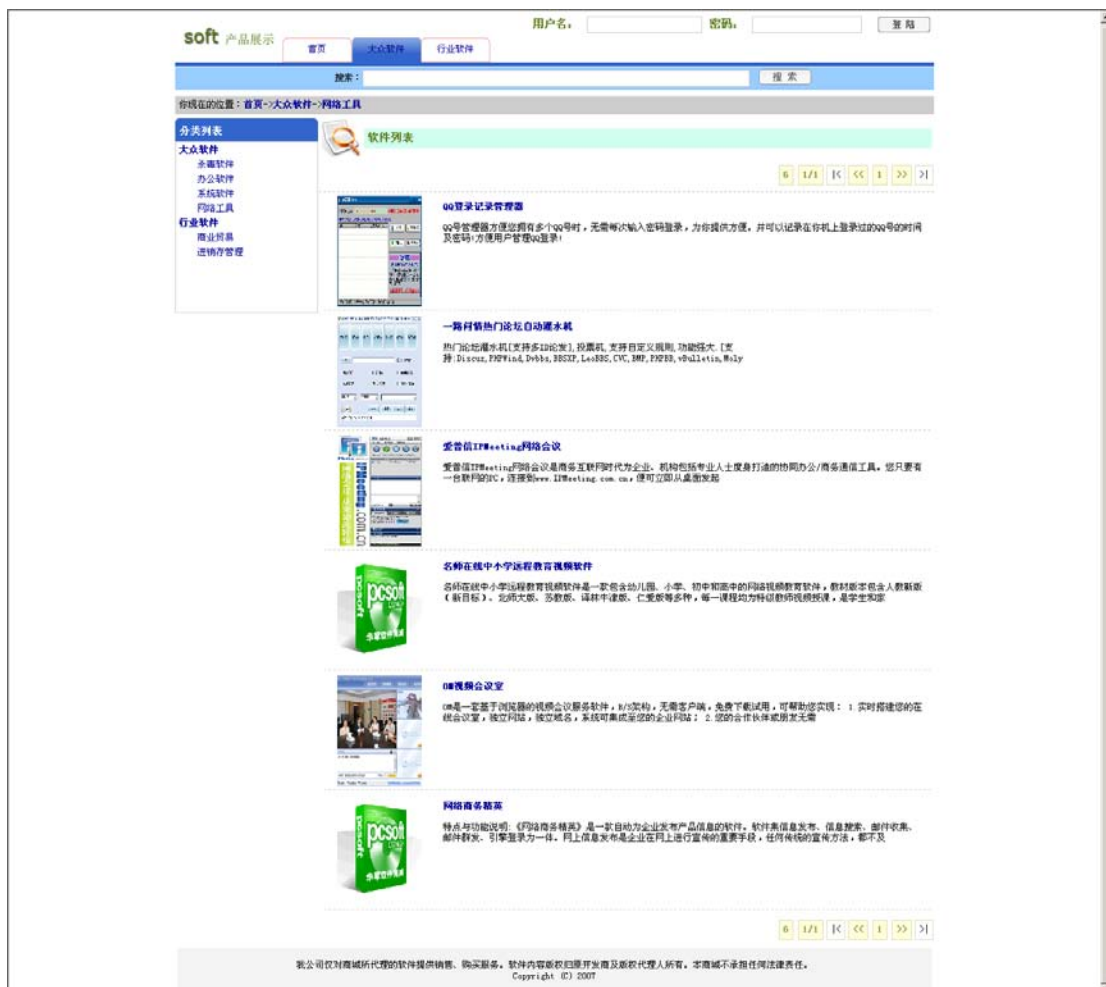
soft 产品展示

首页 大众软件 行业软件

用户名: 密码: 登陆

搜索: 搜索

你现在的位置: 首页->大众软件->网络工具

分类列表

大众软件
杀毒软件
办公软件
系统软件
网络工具
行业软件
商业贸易
进销存管理

软件列表

6 1/1 |< << 1 >> >|

QQ登录记录管理器

QQ号管理器方便您拥有多个QQ号时，无需每次输入密码登录，为你提供方便。并可以记录在你机上登录过的QQ号的时间及密码!方便用户管理QQ登录!

一路问情热门论坛自动灌水机

热门论坛灌水机[支持多ID论发]，投票机，支持自定义规则，功能强大。[支持:Discuz,PHPWind,Dvbbs,BBSXP,LeoBBS,CVC,BMP,PHPBB,vBulletin,Moly

爱普信IPMeeting网络会议

爱普信IPMeeting网络会议是商务互联网时代为企业、机构包括专业人士度身打造的协同办公/商务通信工具。您只要有一台联网的PC，连接到www.IPMeeting.com.cn，便可立即从桌面发起

名师在线中小学远程教育视频软件

名师在线中小学远程教育视频软件是一款包含幼儿园、小学、初中和高中的网络视频教育软件，教材版本包含人教新版《新目标》、北师大版、苏教版、译林牛津版、仁爱版等多种，每一课程均为特级教师视频授课，是学生和家

OM视频会议室

OM是一套基于浏览器的视频会议服务软件，B/S架构，无需客户端，免费下载试用，可帮助您实现： 1 实时搭建您的在线会议室，独立网站，独立域名，系统可集成至您的企业网站； 2.您的合作伙伴或朋友无需

网络商务精英

特点与功能说明:《网络商务精英》是一款自动为企业发布产品信息的软件。软件集信息发布、信息搜索、邮件收集、邮件群发、引擎登录为一体。网上信息发布是企业在网上进行宣传的重要手段，任何传统的宣传方法，都不及

6 1/1 |< << 1 >> >|

我公司仅对商城所代理的软件提供销售、购买服务。软件内容版权归原开发商及版权代理人所有。本商城不承担任何法律责任。
Copyright (C) 2007